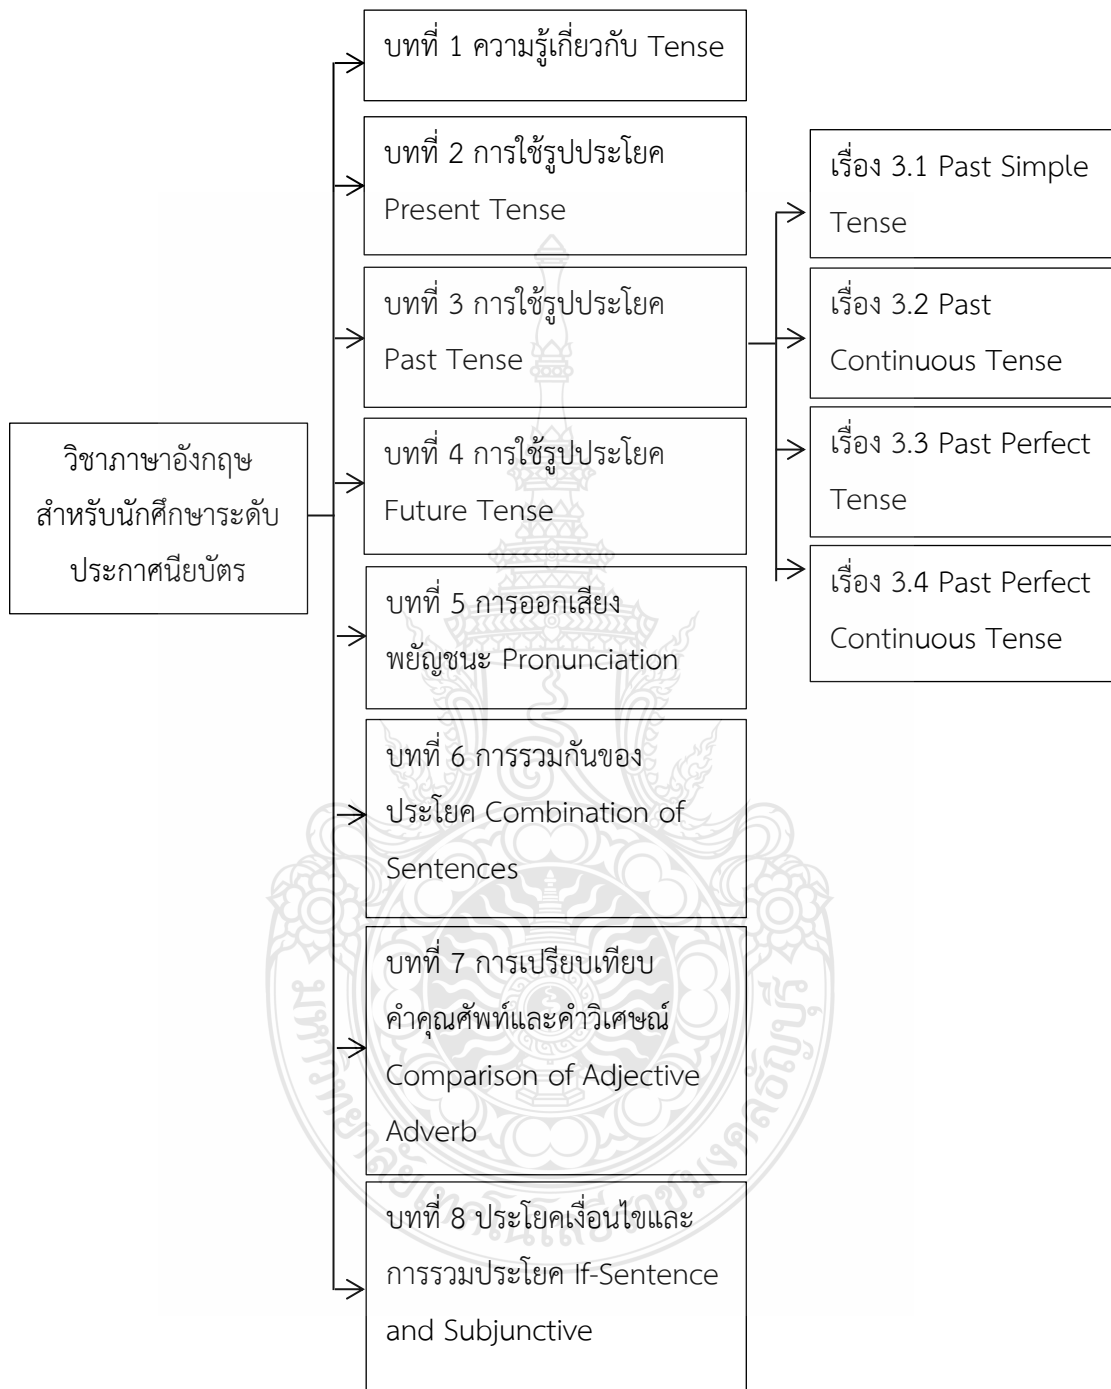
วิชาภาษาอังกฤษสำหรับนักศึกษาระดับประกาศนียบัตร

บทที่ 1 ความรู้เกี่ยวกับ Tense

บทที่ 2 การใช้รูปประโยค Present Tense

บทที่ 3 การใช้รูปประโยค Past Tense

บทที่ 4 การใช้รูปประโยค Future Tense

บทที่ 5 การออกเสียงพยัญชนะ Pronunciation

บทที่ 6 การรวมกันของประโยค Combination of Sentences

บทที่ 7 การเปรียบเทียบคำคุณศัพท์และคำวิเศษณ์ Comparison of Adjective Adverb

บทที่ 8 ประโยคเงื่อนไขและการรวมประโยค If-Sentence and Subjunctive

เรื่อง 3.1 Past Simple Tense

เรื่อง 3.2 Past Continuous Tense

เรื่อง 3.3 Past Perfect Tense

เรื่อง 3.4 Past Perfect Continuous Tense